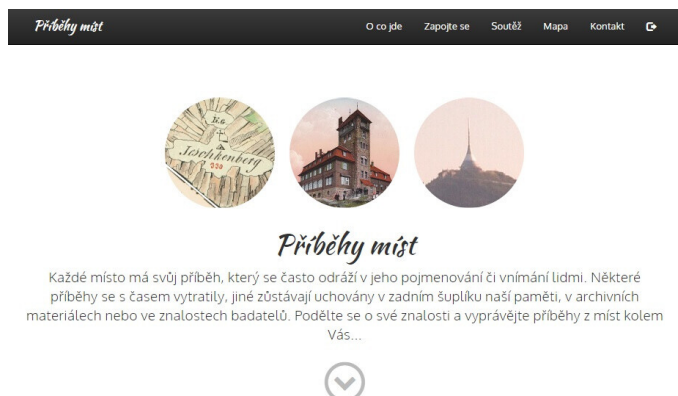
Příběhy míst

O co jde Zapojte se Soutěž Mapa Kontakt

Jeschkenberg

Příběhy míst

Každé místo má svůj příběh, který se často odráží v jeho pojmenování či vnímání lidmi. Některé příběhy se s časem vytratily, jiné zůstávají uchovány v zadním šuplíku naší paměti, v archivních materiálech nebo ve znalostech badatelů. Podělte se o své znalosti a vyprávějte příběhy z míst kolem Vás...